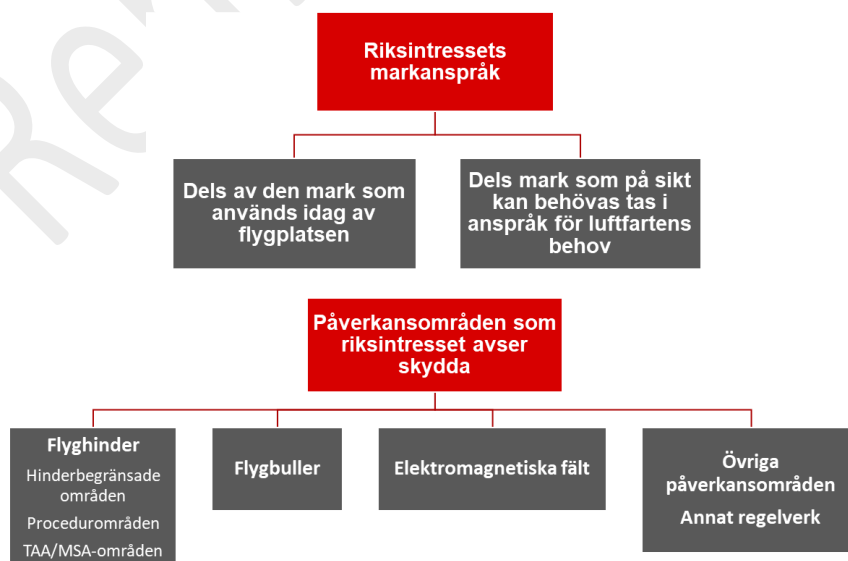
Riksintressets markanspråk

Dels av den mark som används idag av flygplatsen

Dels mark som på sikt kan behövas tas i anspråk för luftfartens behov

Påverkansområden som riksintresset avser skydda

Flyghinder

Hinderbegränsade områden

Procedurområden

TAA/MSA-områden

Flygbuller

Elektromagnetiska fält

Övriga påverkansområden

Annat regelverk